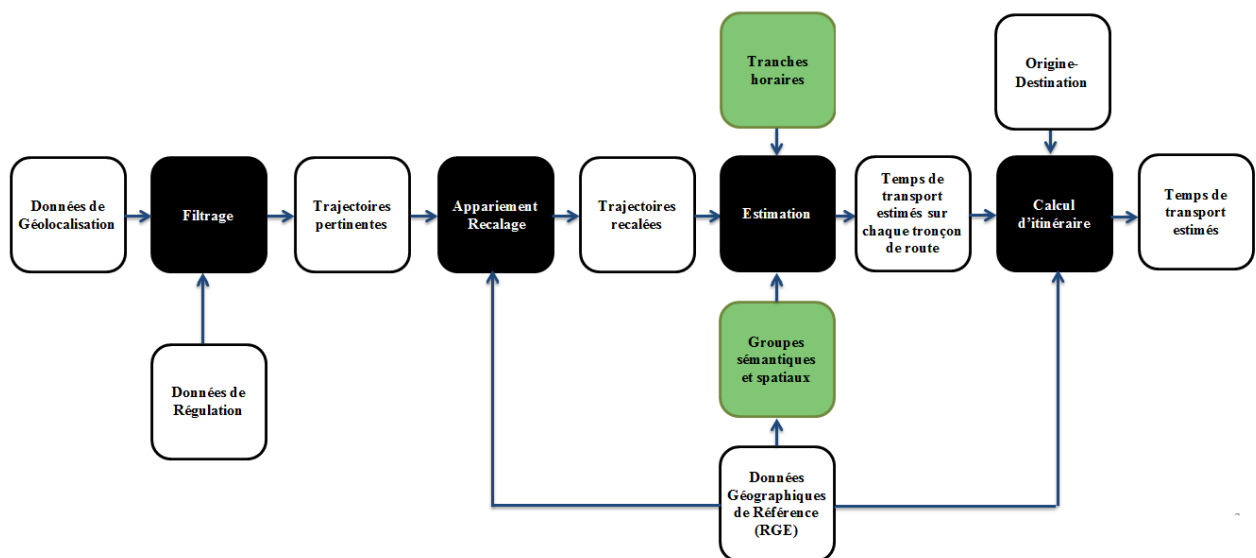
Tranches horaires

Origine-Destination

Données de Géolocalisation

Filtrage

Trajectoires pertinentes

Appariement Recalage

Trajectoires recalées

Estimation

Temps de transport estimés sur chaque tronçon de route

Calcul d'itinéraire

Temps de transport estimés

Données de Régulation

Groupes sémantiques et spatiaux

Données Géographiques de Référence (RGE)